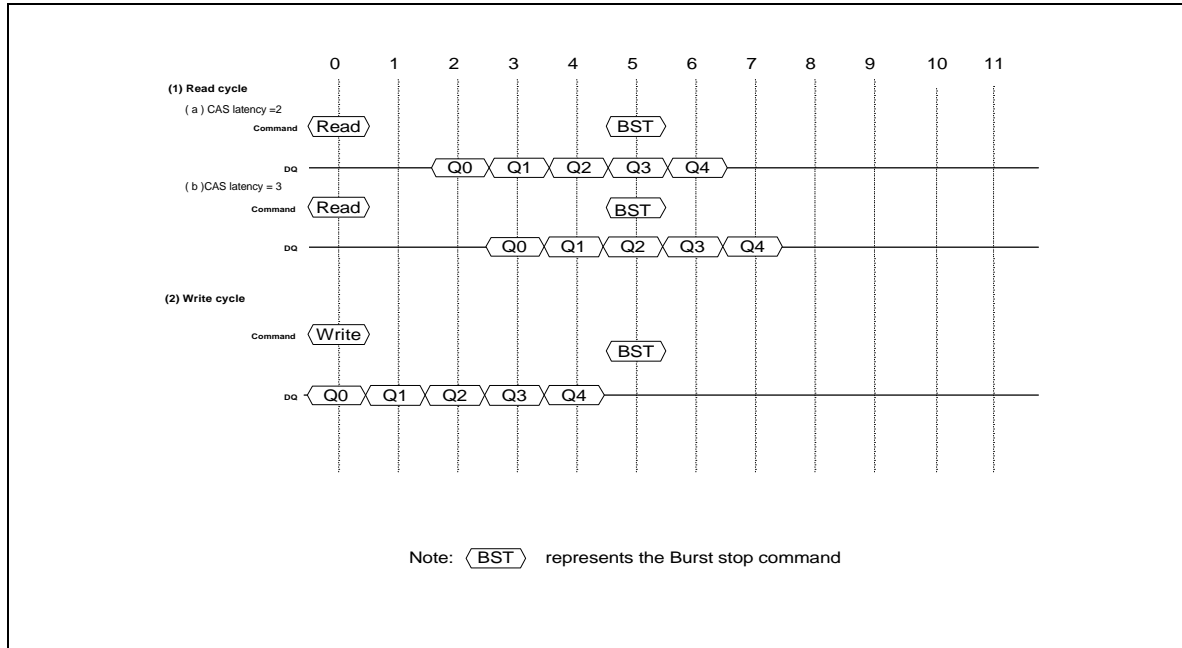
0 1 2 3 4 5 6 7 8 9 10 11

(1) Read cycle

( a ) CAS latency =2

Command Read BST

DQ Q0 Q1 Q2 Q3 Q4

( b )CAS latency = 3

Command Read BST

DQ Q0 Q1 Q2 Q3 Q4

(2) Write cycle

Command Write BST

DQ Q0 Q1 Q2 Q3 Q4

Note: BST represents the Burst stop command